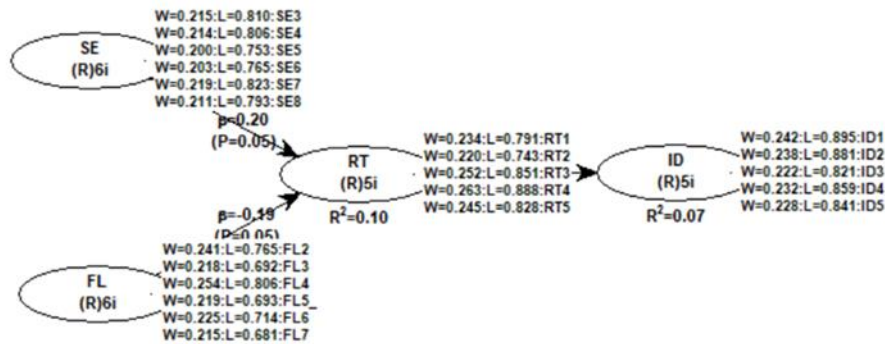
W=0.215:L=0.810:SE3
W=0.214:L=0.806:SE4
W=0.200:L=0.753:SE5
W=0.203:L=0.765:SE6
W=0.219:L=0.823:SE7
W=0.211:L=0.793:SE8

SE
(R)6i

β=0.20
(P=0.05)

RT
(R)5i
$R^2$=0.10

β=-0.19
(P=0.05)

W=0.234:L=0.791:RT1
W=0.220:L=0.743:RT2
W=0.252:L=0.851:RT3
W=0.263:L=0.888:RT4
W=0.245:L=0.828:RT5

ID
(R)5i
$R^2$=0.07

W=0.242:L=0.895:ID1
W=0.238:L=0.881:ID2
W=0.222:L=0.821:ID3
W=0.232:L=0.859:ID4
W=0.228:L=0.841:ID5

FL
(R)6i

W=0.241:L=0.765:FL2
W=0.218:L=0.692:FL3
W=0.254:L=0.806:FL4
W=0.219:L=0.693:FL5
W=0.225:L=0.714:FL6
W=0.215:L=0.681:FL7